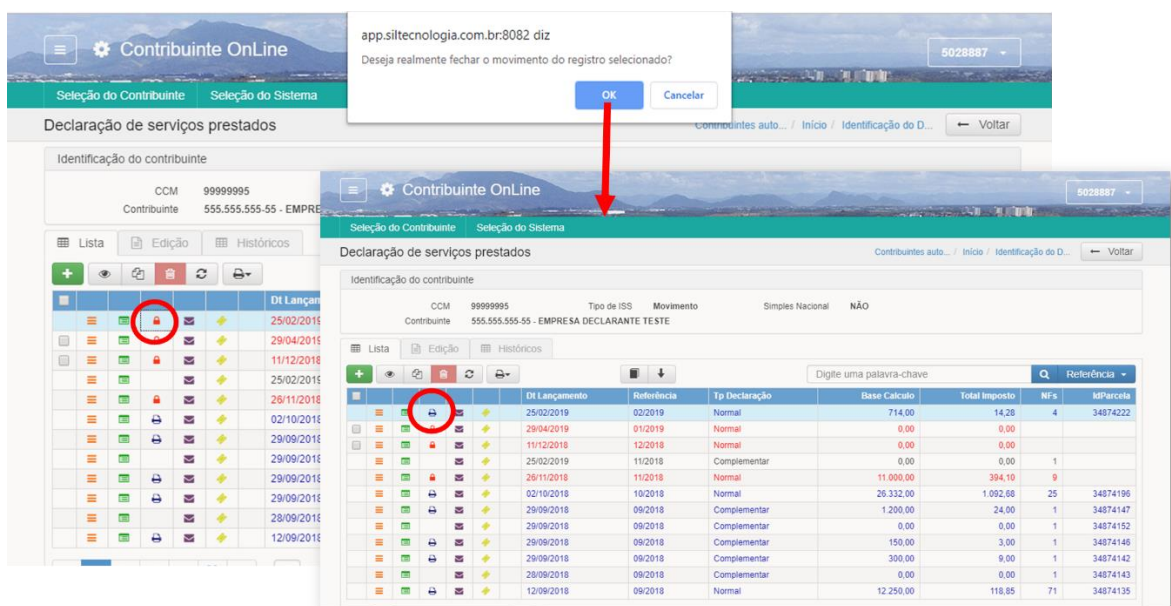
Contribuinte OnLine

5028887

Seleção do Contribuinte   Seleção do Sistema

app.siltecnologia.com.br:8082 diz

Deseja realmente fechar o movimento do registro selecionado?

OK   Cancelar

Declaração de serviços prestados

Contribuintes auto... / Início / Identificação do D...   ← Voltar

Identificação do contribuinte

CCM 99999995
Contribuinte 555.555.555-55 - EMPRE

Lista   Edição   Históricos

| Dt Lançam |
|---|
| 25/02/2019 |
| 29/04/2019 |
| 11/12/2018 |
| 25/02/2019 |
| 26/11/2018 |
| 02/10/2018 |
| 29/09/2018 |
| 29/09/2018 |
| 29/09/2018 |
| 29/09/2018 |
| 28/09/2018 |
| 12/09/2018 |

Contribuinte OnLine

5028887

Seleção do Contribuinte   Seleção do Sistema

Declaração de serviços prestados

Contribuintes auto... / Início / Identificação do D...   ← Voltar

Identificação do contribuinte

CCM 99999995   Tipo de ISS Movimento   Simples Nacional NÃO
Contribuinte 555.555.555-55 - EMPRESA DECLARANTE TESTE

Lista   Edição   Históricos

Digite uma palavra-chave   Referência

| Dt Lançamento | Referência | Tp Declaração | Base Calculo | Total Imposto | NFs | IdParcela |
|---|---|---|---|---|---|---|
| 25/02/2019 | 02/2019 | Normal | 714,00 | 14,28 | 4 | 34874222 |
| 29/04/2019 | 01/2019 | Normal | 0,00 | 0,00 | | |
| 11/12/2018 | 12/2018 | Normal | 0,00 | 0,00 | | |
| 25/02/2019 | 11/2018 | Complementar | 0,00 | 0,00 | 1 | |
| 26/11/2018 | 11/2018 | Normal | 11.000,00 | 394,10 | 9 | |
| 02/10/2018 | 10/2018 | Normal | 26.332,00 | 1.092,68 | 25 | 34874196 |
| 29/09/2018 | 09/2018 | Complementar | 1.200,00 | 24,00 | 1 | 34874147 |
| 29/09/2018 | 09/2018 | Complementar | 0,00 | 0,00 | 1 | 34874152 |
| 29/09/2018 | 09/2018 | Complementar | 150,00 | 3,00 | 1 | 34874146 |
| 29/09/2018 | 09/2018 | Complementar | 300,00 | 9,00 | 1 | 34874142 |
| 28/09/2018 | 09/2018 | Complementar | 0,00 | 0,00 | 1 | 34874143 |
| 12/09/2018 | 09/2018 | Normal | 12.250,00 | 118,85 | 71 | 34874135 |